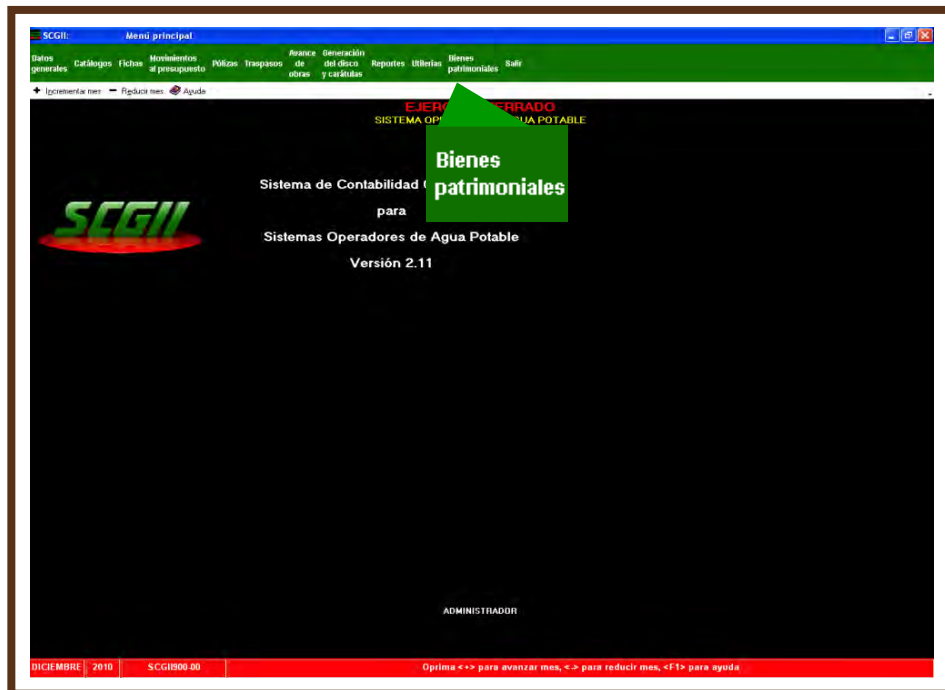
SCGII: Menú principal

Datos generales Catálogos Fichas Movimientos al presupuesto Pólizas Traspasos Avance de obras Generación del disco y carátulas Reportes Utilerías Bienes patrimoniales Salir

+ Incrementar mes − Reducir mes Ayuda

EJERC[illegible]ERRADO
SISTEMA OP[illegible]UA POTABLE

Bienes patrimoniales

SCGII

Sistema de Contabilidad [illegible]
para
Sistemas Operadores de Agua Potable
Versión 2.11

ADMINISTRADOR

DICIEMBRE 2010 SCGII900-00 Oprima <+> para avanzar mes, <-> para reducir mes, <F1> para ayuda